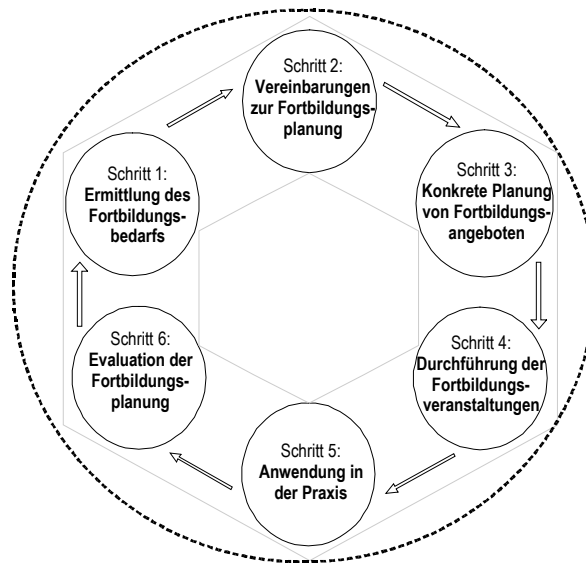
Schritt 1:
Ermittlung des Fortbildungsbedarfs

Schritt 2:
Vereinbarungen zur Fortbildungsplanung

Schritt 3:
Konkrete Planung von Fortbildungsangeboten

Schritt 4:
Durchführung der Fortbildungsveranstaltungen

Schritt 5:
Anwendung in der Praxis

Schritt 6:
Evaluation der Fortbildungsplanung